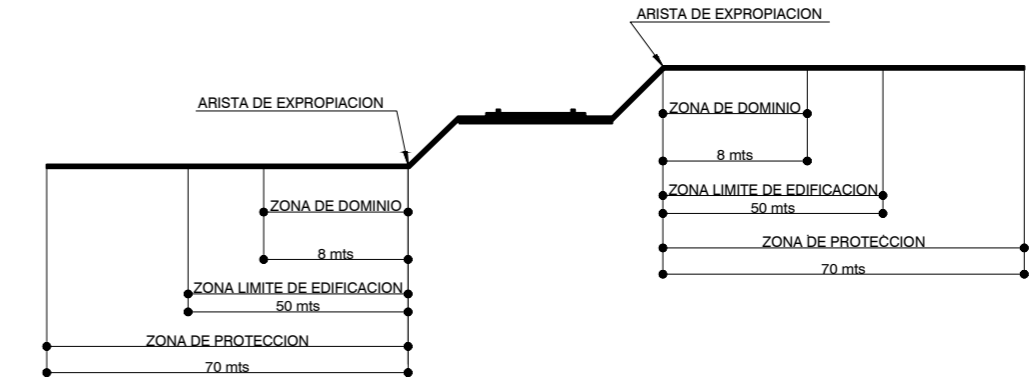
ARISTA DE EXPROPIACION

ARISTA DE EXPROPIACION

ZONA DE DOMINIO

8 mts

ZONA LIMITE DE EDIFICACION

50 mts

ZONA DE PROTECCION

70 mts

ZONA DE DOMINIO

8 mts

ZONA LIMITE DE EDIFICACION

50 mts

ZONA DE PROTECCION

70 mts